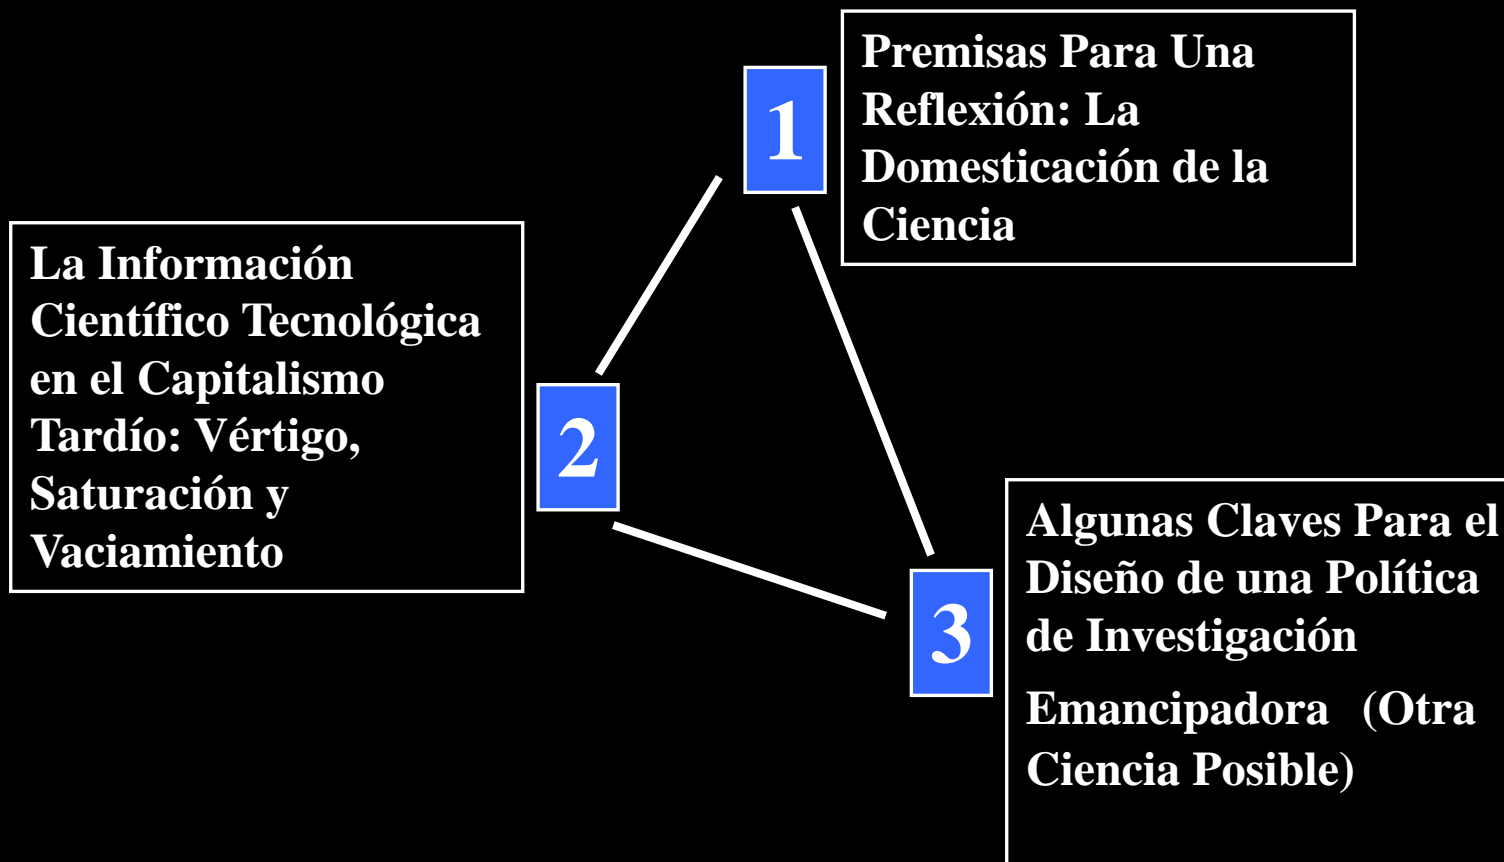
1

Premisas Para Una Reflexión: La Domesticación de la Ciencia

2

La Información Científico Tecnológica en el Capitalismo Tardío: Vértigo, Saturación y Vaciamiento

3

Algunas Claves Para el Diseño de una Política de Investigación Emancipadora (Otra Ciencia Posible)